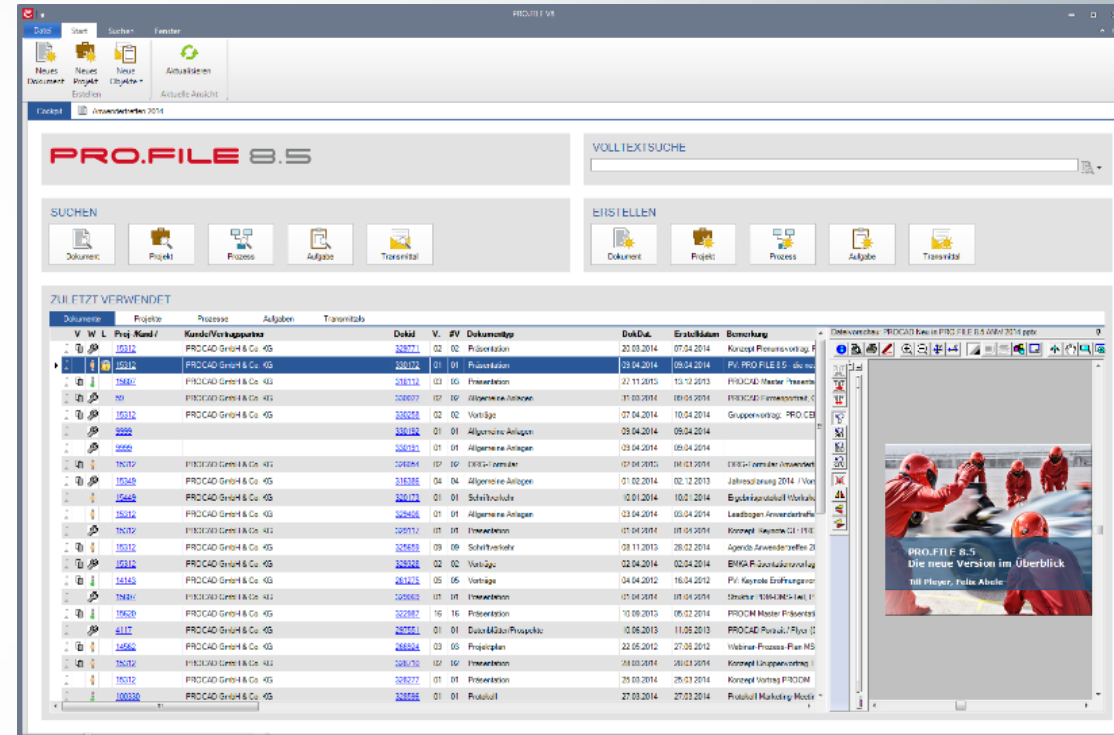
PRO.FILE V8

Datei Start Suchen Fenster

Neues Dokument
Neues Projekt
Neue Objekte
Erstellen
Aktualisieren
Aktuelle Ansicht

Cockpit
Anwendertreffen 2014

PRO.FILE 8.5

VOLLTEXTSUCHE

SUCHEN
Dokument Projekt Prozess Aufgabe Transmittal

ERSTELLEN
Dokument Projekt Prozess Aufgabe Transmittal

ZULETZT VERWENDET
Dokumente Projekte Prozesse Aufgaben Transmittals

| V | W | L | Proj.-/Kund. / | Kunde/Vertragspartner | Dokid | V. | #V | Dokumenttyp | DokDat. | Erstelldatum | Bemerkung |
|---|---|---|---|---|---|---|---|---|---|---|---|
| | | | 15312 | PROCAD GmbH & Co. KG | 329771 | 02 | 02 | Präsentation | 20.03.2014 | 07.04.2014 | Konzept Plenumsvortrag. F |
| | | | 15312 | PROCAD GmbH & Co. KG | 330172 | 01 | 01 | Präsentation | 09.04.2014 | 09.04.2014 | PV: PRO.FILE 8.5 - die n |
| | | | 15407 | PROCAD GmbH & Co. KG | 318113 | 03 | 03 | Präsentation | 27.11.2013 | 13.12.2013 | PROCAD Master Präsent |
| | | | 99 | PROCAD GmbH & Co. KG | 330007 | 02 | 02 | Allgemeine Anlagen | 31.03.2014 | 09.04.2014 | PROCAD Firmenportrait. C |
| | | | 15312 | PROCAD GmbH & Co. KG | 330258 | 02 | 02 | Vorträge | 07.04.2014 | 10.04.2014 | Gruppenvortrag: PRO.CE |
| | | | 9999 | | 330152 | 01 | 01 | Allgemeine Anlagen | 09.04.2014 | 09.04.2014 | |
| | | | 9999 | | 330151 | 01 | 01 | Allgemeine Anlagen | 09.04.2014 | 09.04.2014 | |
| | | | 15312 | PROCAD GmbH & Co. KG | 329564 | 02 | 02 | DBS-Formular | 07.04.2013 | 04.03.2014 | DBS-Formular Anwendert |
| | | | 15348 | PROCAD GmbH & Co. KG | 316386 | 04 | 04 | Allgemeine Anlagen | 01.02.2014 | 02.12.2013 | Jahresplanung 2014 / Vor |
| | | | 15449 | PROCAD GmbH & Co. KG | 320173 | 01 | 01 | Schriftverkehr | 10.01.2014 | 10.01.2014 | Ergebnisprotokoll Workshi |
| | | | 15312 | PROCAD GmbH & Co. KG | 329406 | 01 | 01 | Allgemeine Anlagen | 03.04.2014 | 03.04.2014 | Leadbogen Anwendertreffe |
| | | | 15312 | PROCAD GmbH & Co. KG | 329717 | 01 | 01 | Präsentation | 01.04.2014 | 01.04.2014 | Konzept Keynote CI / PR |
| | | | 15312 | PROCAD GmbH & Co. KG | 325659 | 09 | 09 | Schriftverkehr | 08.11.2013 | 28.02.2014 | Agenda Anwendertreffen 2 |
| | | | 15312 | PROCAD GmbH & Co. KG | 329328 | 02 | 02 | Vorträge | 02.04.2014 | 02.04.2014 | EMKA Präsentationsvortrag |
| | | | 14143 | PROCAD GmbH & Co. KG | 261275 | 05 | 05 | Vorträge | 04.04.2012 | 16.04.2012 | PV: Keynote Eröffnungsvor |
| | | | 15312 | PROCAD GmbH & Co. KG | 329603 | 01 | 01 | Präsentation | 01.04.2014 | 01.04.2014 | Struktur 10M-DMS-Teil, P |
| | | | 15620 | PROCAD GmbH & Co. KG | 322887 | 16 | 16 | Präsentation | 10.09.2013 | 05.02.2014 | PROCIM Master Präsentat |
| | | | 4117 | PROCAD GmbH & Co. KG | 297561 | 01 | 01 | Datenblätter/Prospekte | 10.06.2013 | 11.06.2013 | PROCAD Produkt Flyer (2 |
| | | | 14582 | PROCAD GmbH & Co. KG | 266824 | 03 | 03 | Projektplan | 22.05.2012 | 27.06.2012 | Webinar-Prozess-Plan MS |
| | | | 15312 | PROCAD GmbH & Co. KG | 328770 | 02 | 02 | Präsentation | 20.03.2014 | 20.03.2014 | Konzept Gruppenvortrag |
| | | | 15312 | PROCAD GmbH & Co. KG | 328277 | 01 | 01 | Präsentation | 25.03.2014 | 25.03.2014 | Konzept Vortrag PROCIM |
| | | | 100330 | PROCAD GmbH & Co. KG | 328585 | 01 | 01 | Protokoll | 27.03.2014 | 27.03.2014 | Protokoll Marketing-Meetir |

Dateivorschau: PROCAD Neu in PRO.FILE 8.5 ANW 2014.pptx

PRO.FILE 8.5
Die neue Version im Überblick
Till Pleyer, Felix Abele